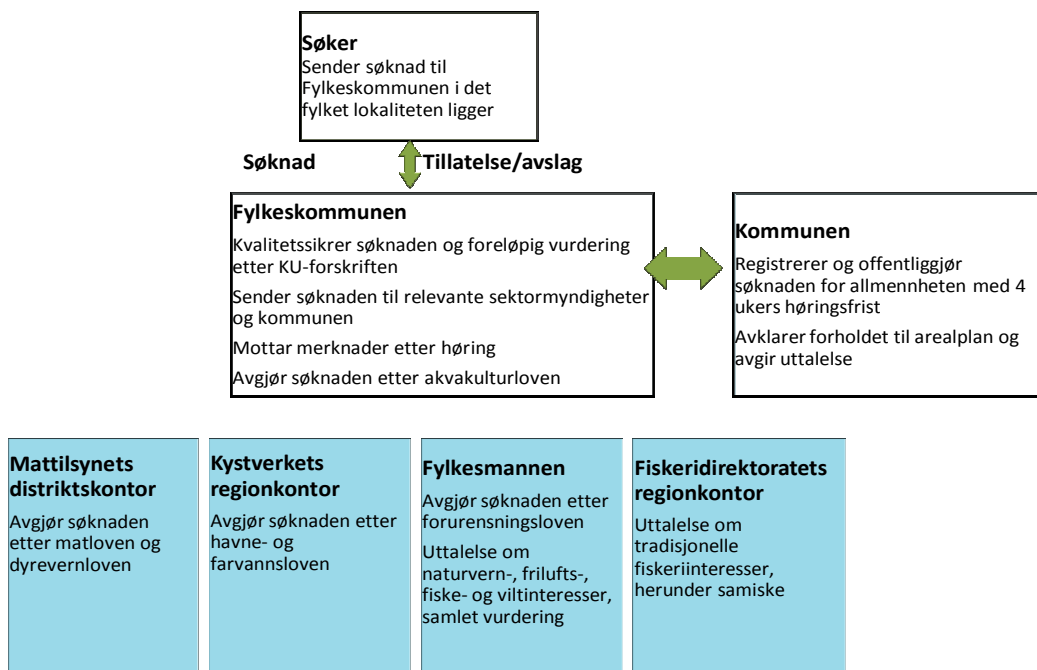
Søker
Sender søknad til Fylkeskommunen i det fylket lokaliteten ligger

Søknad

Tillatelse/avslag

Fylkeskommunen
Kvalitetssikrer søknaden og foreløpig vurdering etter KU-forskriften
Sender søknaden til relevante sektormyndigheter og kommunen
Mottar merknader etter høring
Avgjør søknaden etter akvakulturloven

Kommunen
Registrerer og offentliggjør søknaden for allmennheten med 4 ukers høringsfrist
Avklarer forholdet til arealplan og avgir uttalelse

Mattilsynets distriktskontor
Avgjør søknaden etter matloven og dyrevernloven

Kystverkets regionkontor
Avgjør søknaden etter havne- og farvannsloven

Fylkesmannen
Avgjør søknaden etter forurensningsloven
Uttalelse om naturvern-, frilufts-, fiske- og viltinteresser, samlet vurdering

Fiskeridirektoratets regionkontor
Uttalelse om tradisjonelle fiskeriinteresser, herunder samiske